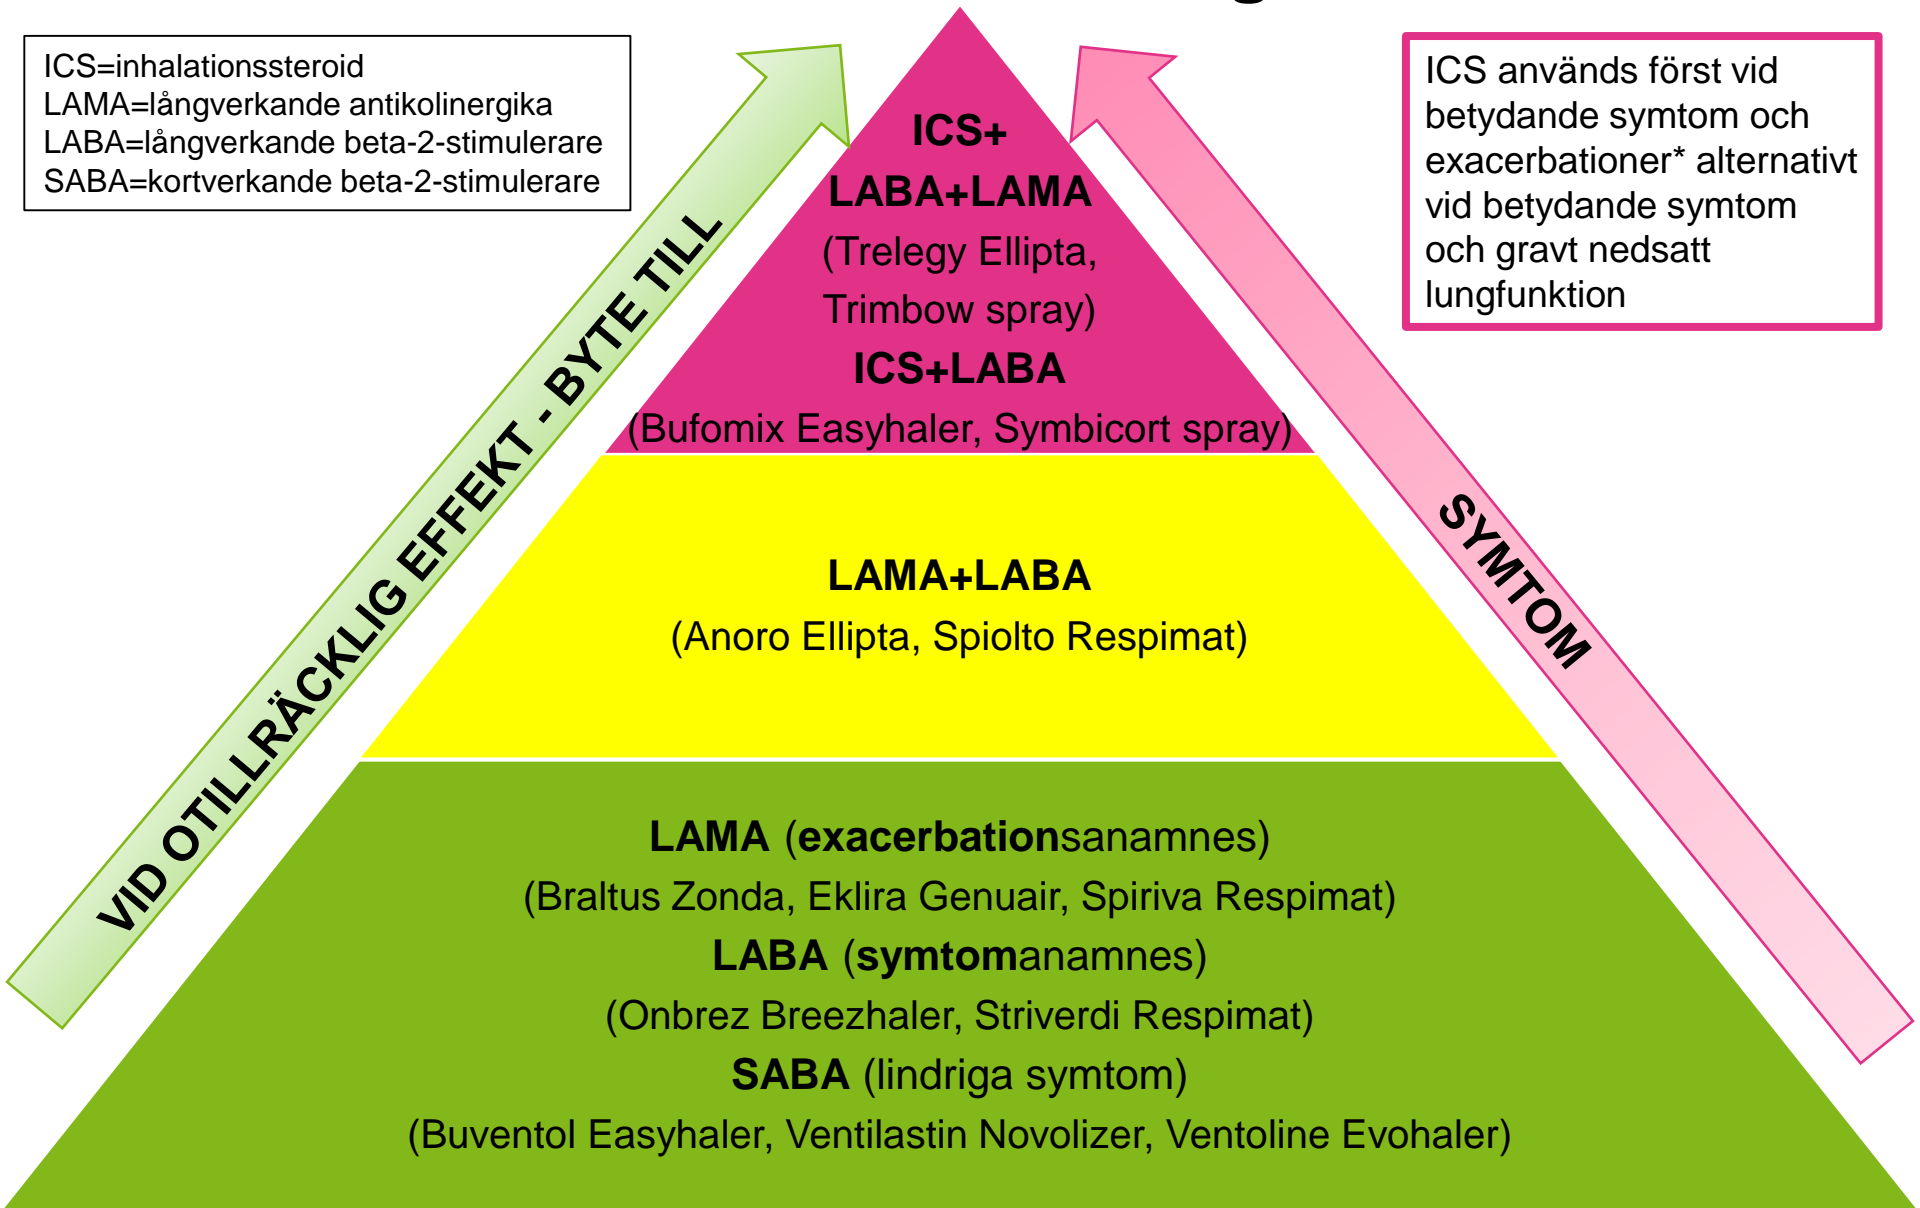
ICS=inhalationssteroid
LAMA=långverkande antikolinergika
LABA=långverkande beta-2-stimulerare
SABA=kortverkande beta-2-stimulerare

ICS används först vid betydande symtom och exacerbationer* alternativt vid betydande symtom och gravt nedsatt lungfunktion

VID OTILLRÄCKLIG EFFEKT - BYTE TILL

SYMTOM

ICS+
LABA+LAMA
(Trelegy Ellipta, Trimbow spray)
ICS+LABA
(Bufomix Easyhaler, Symbicort spray)

LAMA+LABA
(Anoro Ellipta, Spiolto Respimat)

LAMA (exacerbationsanamnes)
(Braltus Zonda, Eklira Genuair, Spiriva Respimat)
LABA (symtomanamnes)
(Onbrez Breezhaler, Striverdi Respimat)
SABA (lindriga symtom)
(Buventol Easyhaler, Ventilastin Novolizer, Ventoline Evohaler)